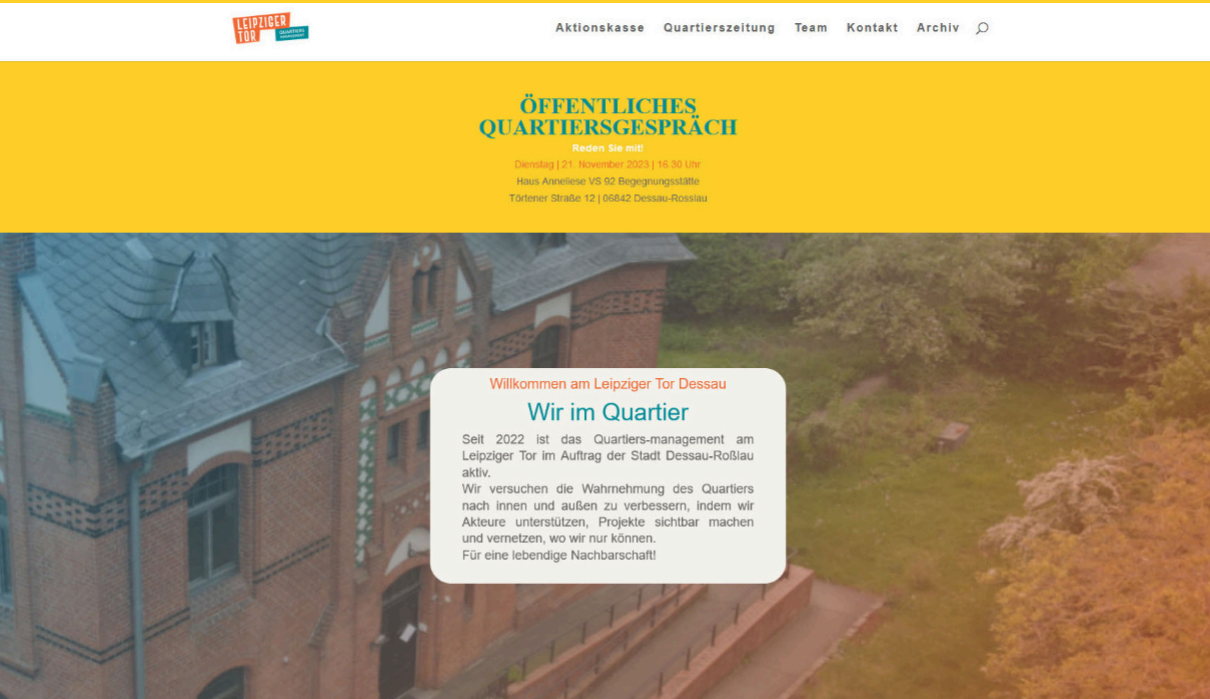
LEIPZIGER TOR QUARTIERS MANAGEMENT

Aktionskasse Quartierszeitung Team Kontakt Archiv

ÖFFENTLICHES QUARTIERSGESPRÄCH

Reden Sie mit!

Dienstag | 21. November 2023 | 16.30 Uhr

Haus Anneliese VS 92 Begegnungsstätte

Törtener Straße 12 | 06842 Dessau-Rosslau

Willkommen am Leipziger Tor Dessau

Wir im Quartier

Seit 2022 ist das Quartiers-management am Leipziger Tor im Auftrag der Stadt Dessau-Roßlau aktiv.
Wir versuchen die Wahrnehmung des Quartiers nach innen und außen zu verbessern, indem wir Akteure unterstützen, Projekte sichtbar machen und vernetzen, wo wir nur können.
Für eine lebendige Nachbarschaft!